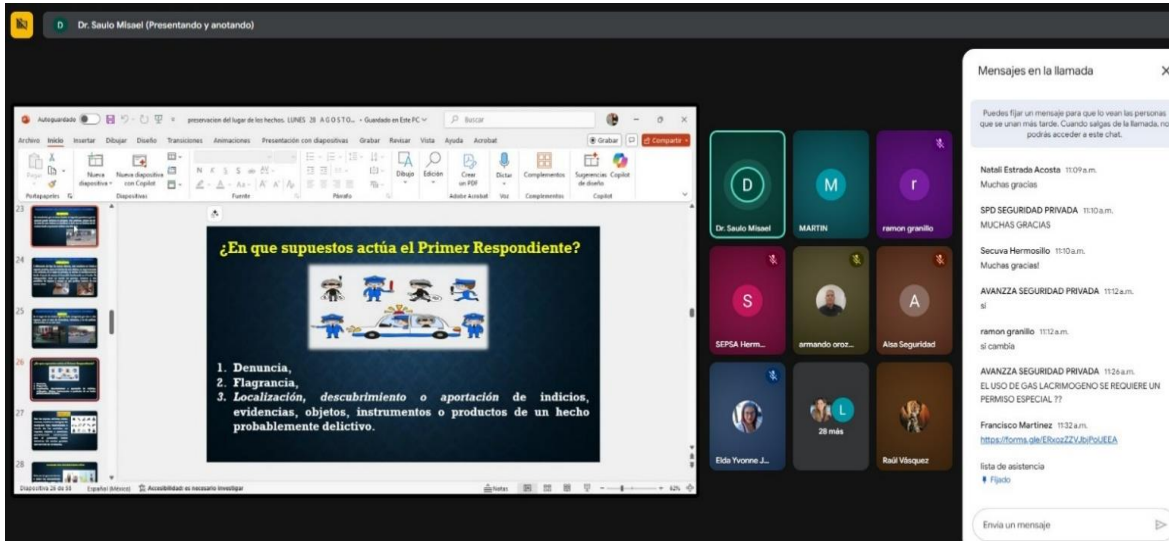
D Dr. Saulo Misael (Presentando y anotando)

Autoguardado preservacion del lugar de los hechos. LUNES 28 AGOSTO... • Guardado en Este PC Buscar

Archivo Inicio Insertar Dibujar Diseño Transiciones Animaciones Presentación con diapositivas Grabar Revisar Vista Ayuda Acrobat Grabar Compartir

Pegar Portapapeles Nueva diapositiva Nueva diapositiva con Copilot Diapositivas Fuente Párrafo Dibujo Edición Crear un PDF Adobe Acrobat Dictar Voz Complementos Complementos Sugerencias de diseño Copilot Copilot

23 24 25 26 27 28

¿En que supuestos actúa el Primer Respondiente?

1. Denuncia,
2. Flagrancia,
3. Localización, descubrimiento o aportación de indicios, evidencias, objetos, instrumentos o productos de un hecho probablemente delictivo.

Diapositiva 26 de 55 Español (México) Accesibilidad: es necesario investigar Notas 62%

D Dr. Saulo Misael
M MARTIN
r ramon granillo
S SEPSA Herm...
armando oroz...
A Aisa Seguridad
Elda Yvonne J...
L 28 más
Raúl Vásquez

Mensajes en la llamada

Puedes fijar un mensaje para que lo vean las personas que se unan más tarde. Cuando salgas de la llamada, no podrás acceder a este chat.

Natali Estrada Acosta 11:09 a.m.
Muchas gracias

SPD SEGURIDAD PRIVADA 11:10 a.m.
MUCHAS GRACIAS

Secuva Hermosillo 11:10 a.m.
Muchas gracias!

AVANZZA SEGURIDAD PRIVADA 11:12 a.m.
si

ramon granillo 11:12 a.m.
sí cambia

AVANZZA SEGURIDAD PRIVADA 11:26 a.m.
EL USO DE GAS LACRIMOGENO SE REQUIERE UN PERMISO ESPECIAL ??

Francisco Martinez 11:32 a.m.
https://forms.gle/ERxozZZVJbjPoUEEA

lista de asistencia
Fijado

Envía un mensaje